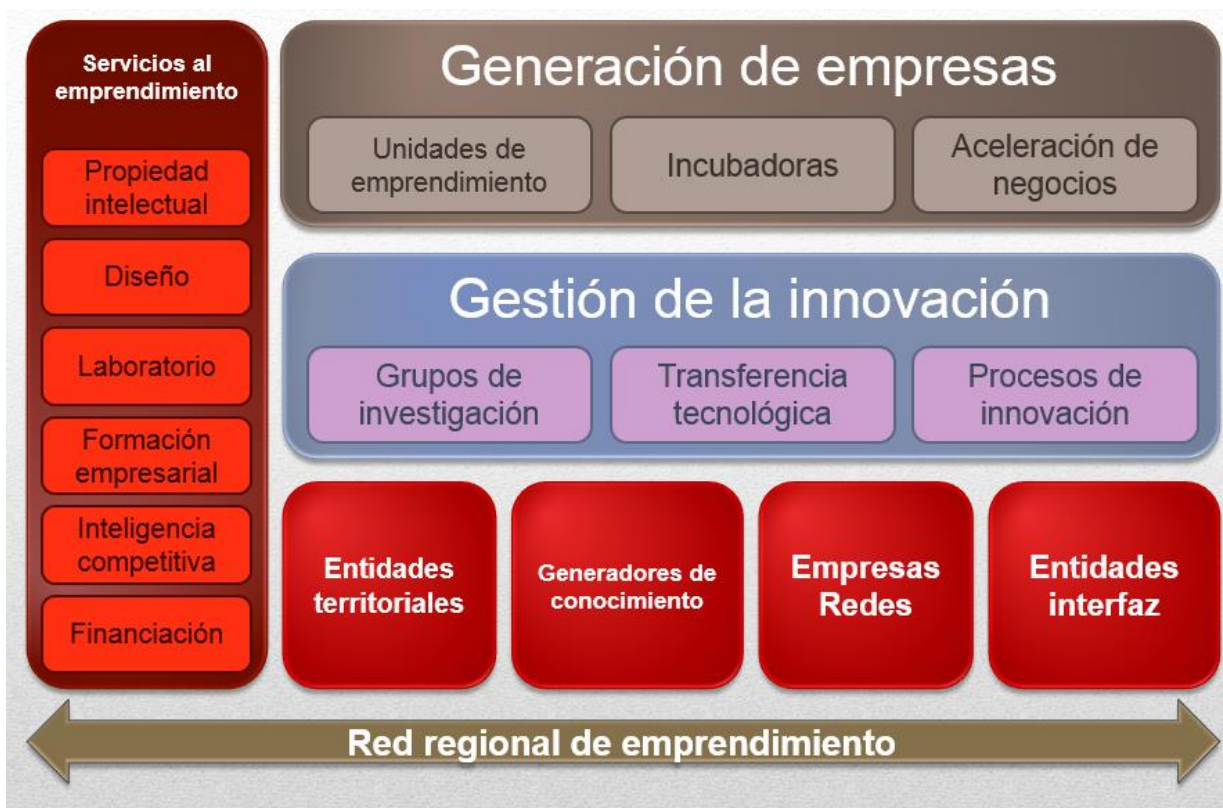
Servicios al emprendimiento

Propiedad intelectual

Diseño

Laboratorio

Formación empresarial

Inteligencia competitiva

Financiación

Generación de empresas

Unidades de emprendimiento

Incubadoras

Aceleración de negocios

Gestión de la innovación

Grupos de investigación

Transferencia tecnológica

Procesos de innovación

Entidades territoriales

Generadores de conocimiento

Empresas Redes

Entidades interfaz

Red regional de emprendimiento